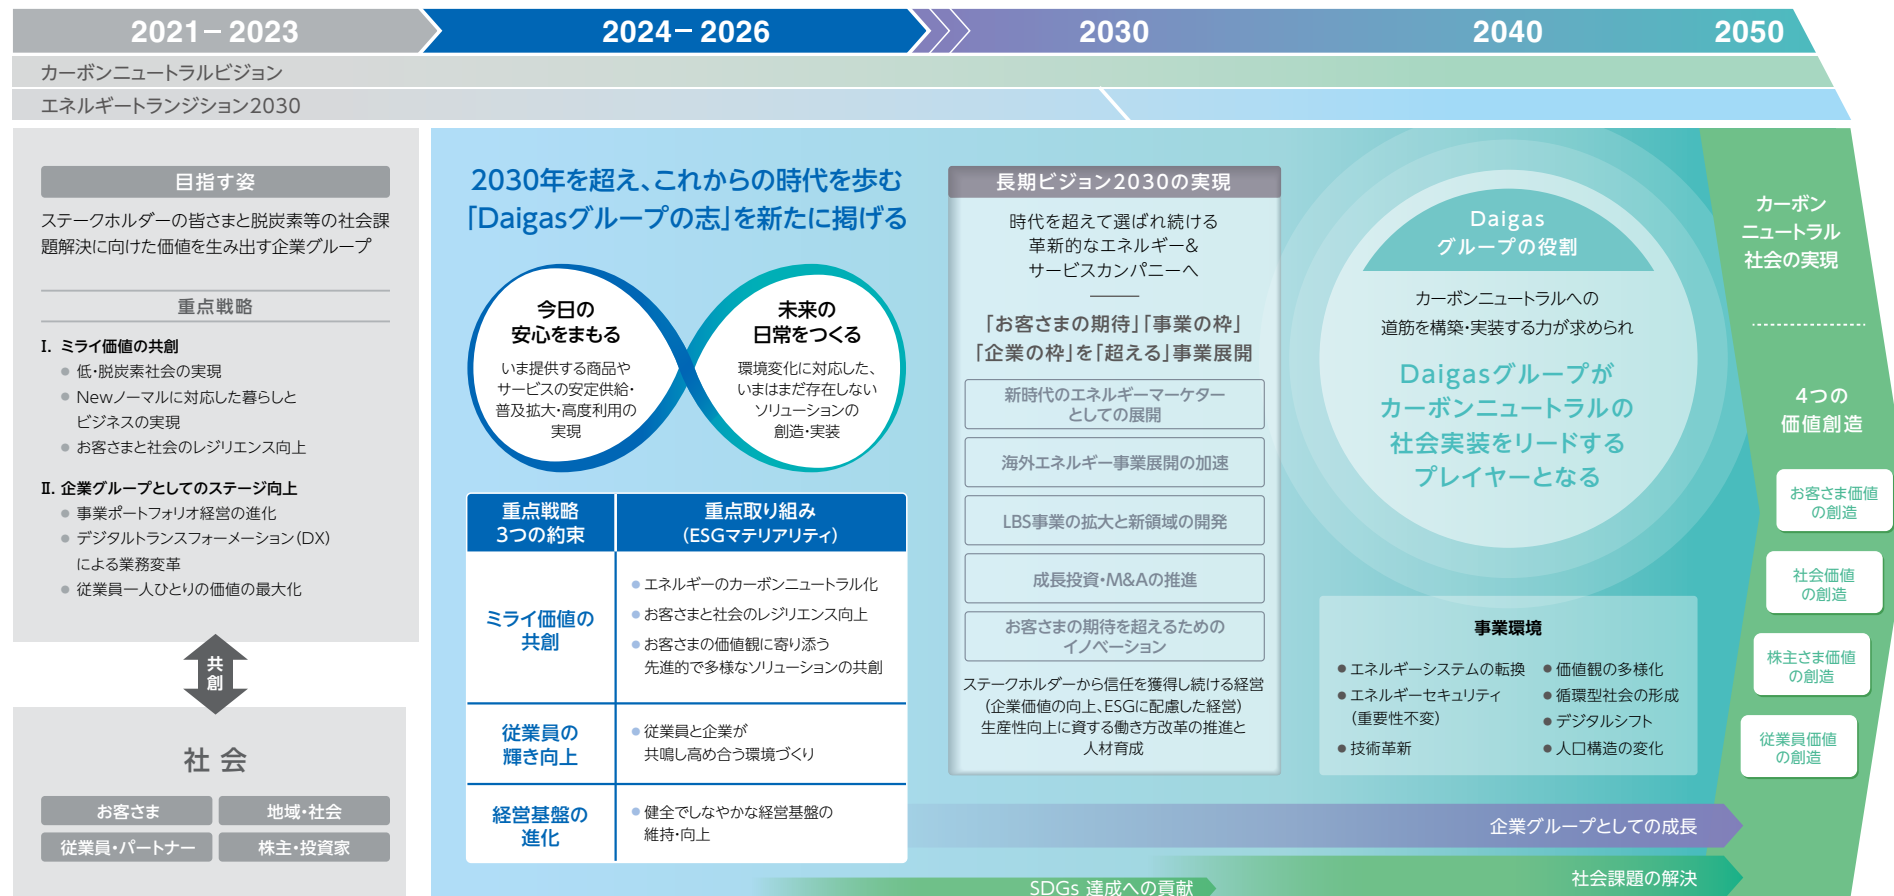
2021－2023
2024－2026
2030
2040
2050

カーボンニュートラルビジョン
エネルギートランジション2030

目指す姿

ステークホルダーの皆さまと脱炭素等の社会課題解決に向けた価値を生み出す企業グループ

重点戦略

I. ミライ価値の共創
● 低・脱炭素社会の実現
● Newノーマルに対応した暮らしとビジネスの実現
● お客さまと社会のレジリエンス向上

II. 企業グループとしてのステージ向上
● 事業ポートフォリオ経営の進化
● デジタルトランスフォーメーション(DX)による業務変革
● 従業員一人ひとりの価値の最大化

共創

社会

お客さま
地域・社会
従業員・パートナー
株主・投資家

2030年を超え、これからの時代を歩む「Daigasグループの志」を新たに掲げる

今日の安心をまもる
いま提供する商品やサービスの安定供給・普及拡大・高度利用の実現

未来の日常をつくる
環境変化に対応した、いまはまだ存在しないソリューションの創造・実装

| 重点戦略 3つの約束 | 重点取り組み (ESGマテリアリティ) |
|---|---|
| ミライ価値の共創 | ● エネルギーのカーボンニュートラル化<br>● お客さまと社会のレジリエンス向上<br>● お客さまの価値観に寄り添う先進的で多様なソリューションの共創 |
| 従業員の輝き向上 | ● 従業員と企業が共鳴し高め合う環境づくり |
| 経営基盤の進化 | ● 健全でしなやかな経営基盤の維持・向上 |

長期ビジョン2030の実現

時代を超えて選ばれ続ける革新的なエネルギー＆サービスカンパニーへ

「お客さまの期待」「事業の枠」「企業の枠」を「超える」事業展開

新時代のエネルギーマーケターとしての展開
海外エネルギー事業展開の加速
LBS事業の拡大と新領域の開発
成長投資・M&Aの推進
お客さまの期待を超えるためのイノベーション

ステークホルダーから信任を獲得し続ける経営
(企業価値の向上、ESGに配慮した経営)
生産性向上に資する働き方改革の推進と人材育成

Daigas グループの役割

カーボンニュートラルへの道筋を構築・実装する力が求められ

Daigasグループがカーボンニュートラルの社会実装をリードするプレイヤーとなる

事業環境
● エネルギーシステムの転換
● エネルギーセキュリティ(重要性不変)
● 技術革新
● 価値観の多様化
● 循環型社会の形成
● デジタルシフト
● 人口構造の変化

カーボンニュートラル社会の実現

4つの価値創造

お客さま価値の創造
社会価値の創造
株主さま価値の創造
従業員価値の創造

企業グループとしての成長
SDGs 達成への貢献
社会課題の解決